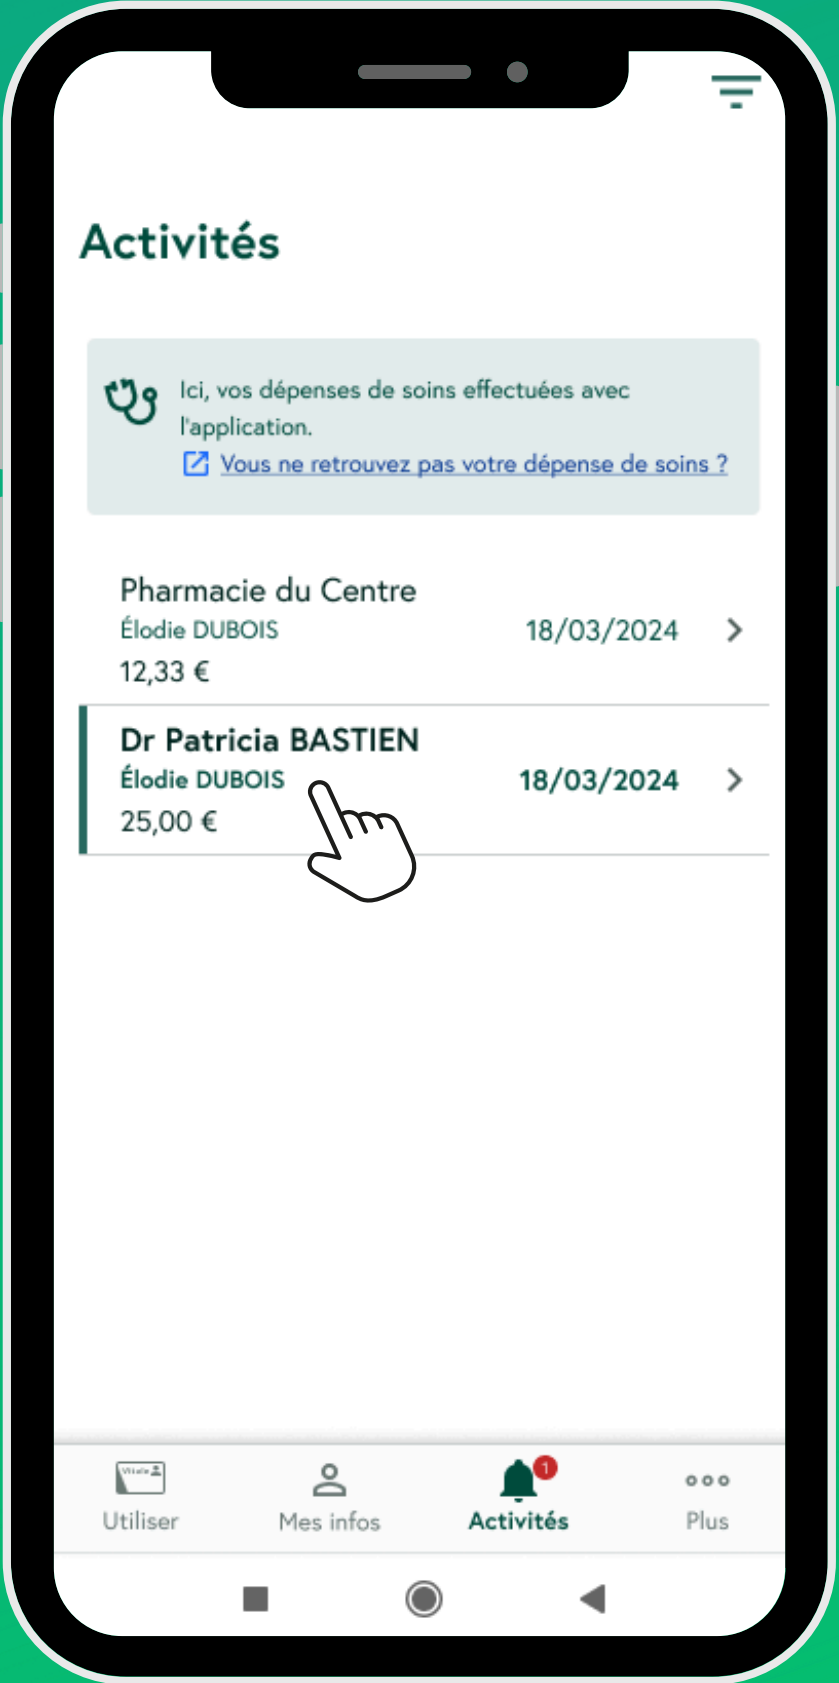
Activités

Ici, vos dépenses de soins effectuées avec l'application.
Vous ne retrouvez pas votre dépense de soins ?

Pharmacie du Centre
Élodie DUBOIS
12,33 €
18/03/2024

Dr Patricia BASTIEN
Élodie DUBOIS
25,00 €
18/03/2024

Vitale
Utiliser
Mes infos
1
Activités
Plus